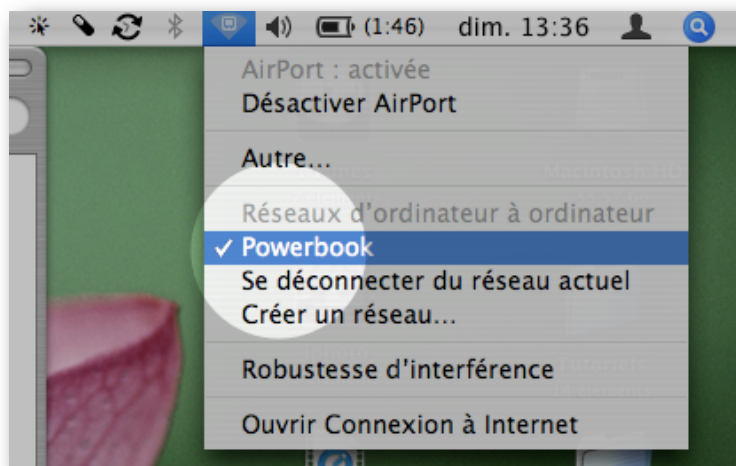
(1:46) dim. 13:36

AirPort : activée
Désactiver AirPort

Autre...

Réseaux d'ordinateur à ordinateur
✓ Powerbook
Se déconnecter du réseau actuel
Créer un réseau...

Robustesse d'interférence

Ouvrir Connexion à Internet